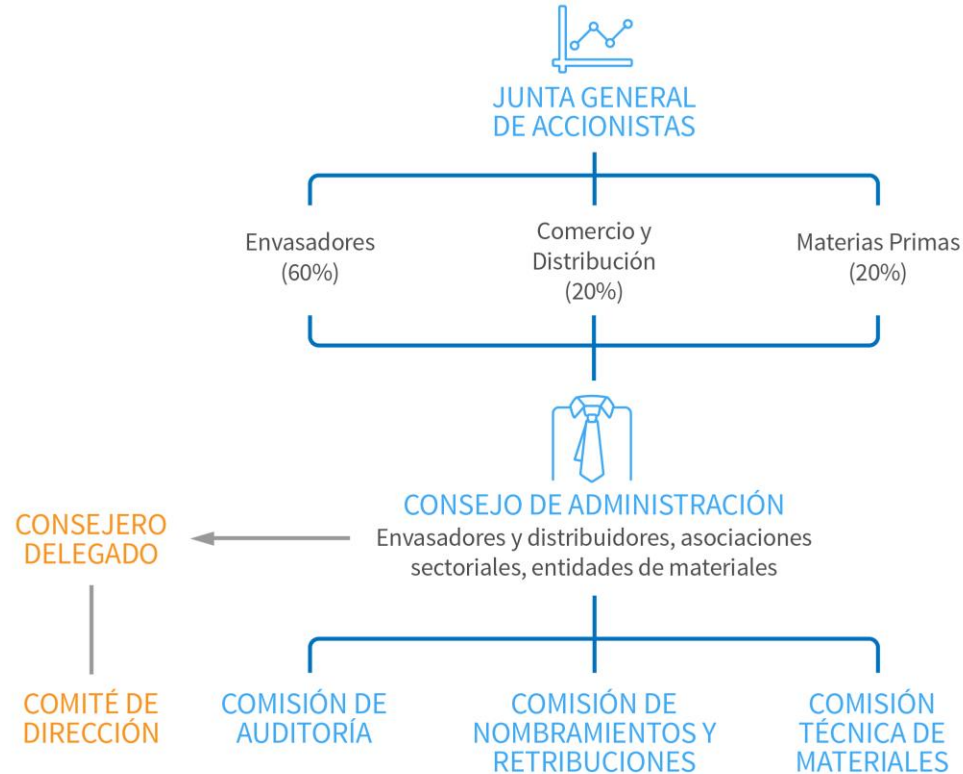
JUNTA GENERAL DE ACCIONISTAS

Envasadores (60%)

Comercio y Distribución (20%)

Materias Primas (20%)

CONSEJO DE ADMINISTRACIÓN
Envasadores y distribuidores, asociaciones sectoriales, entidades de materiales

CONSEJERO DELEGADO

COMITÉ DE DIRECCIÓN

COMISIÓN DE AUDITORÍA

COMISIÓN DE NOMBRAMIENTOS Y RETRIBUCIONES

COMISIÓN TÉCNICA DE MATERIALES